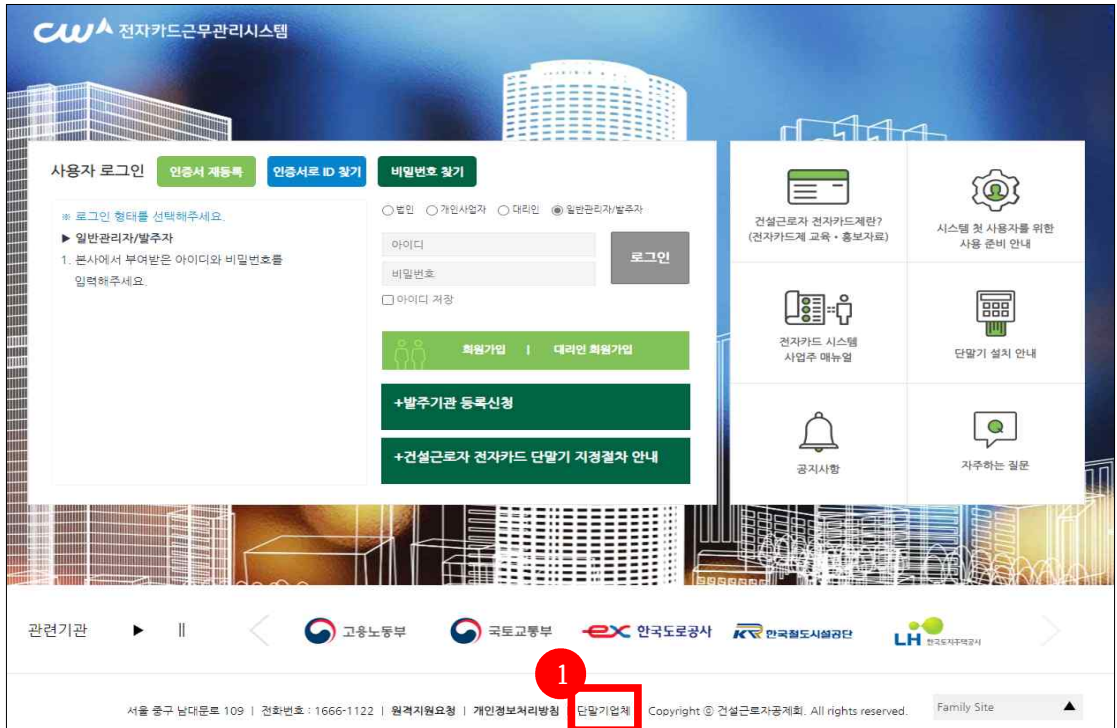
CW 전자카드근무관리시스템

사용자 로그인 인증서 재등록 인증서로 ID 찾기 비밀번호 찾기

※ 로그인 형태를 선택해주세요.
▶ 일반관리자/발주자
1. 본사에서 부여받은 아이디와 비밀번호를 입력해주세요.

○법인 ○개인사업자 ○대리인 ◉일반관리자/발주자

아이디
비밀번호
로그인
□아이디 저장

회원가입 | 대리인 회원가입

+발주기관 등록신청

+건설근로자 전자카드 단말기 지정절차 안내

건설근로자 전자카드제란? (전자카드제 교육 · 홍보자료)

시스템 첫 사용자를 위한 사용 준비 안내

전자카드 시스템 사업주 매뉴얼

단말기 설치 안내

공지사항

자주하는 질문

관련기관 ▶ ||

고용노동부 국토교통부 EX 한국도로공사 KR 한국철도시설공단 LH 한국토지주택공사

1

서울 중구 남대문로 109 | 전화번호 : 1666-1122 | 원격지원요청 | 개인정보처리방침 | 단말기업체 Copyright © 건설근로자공제회. All rights reserved. Family Site ▲